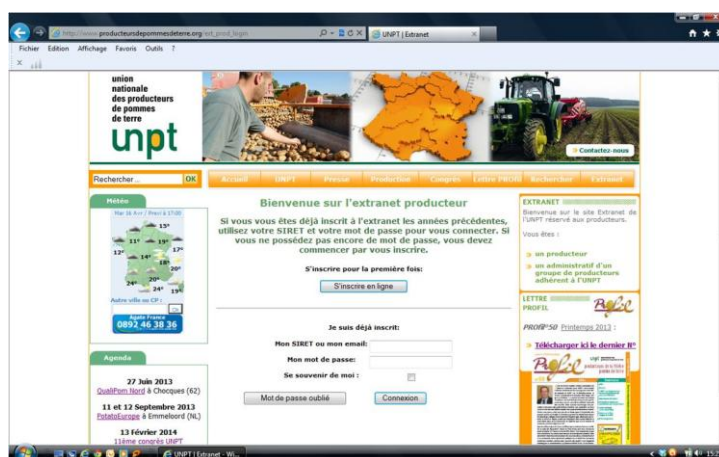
http://www.producteursdepommesdeterre.org/ext_prod_login

UNPT | Extranet

Fichier Edition Affichage Favoris Outils ?

union nationale des producteurs de pommes de terre

unpt

Contactez-nous

Rechercher... OK

Accueil UNPT Presse Production Congrès Lettre PROFIL Rechercher Extranet

Météo

Mar 16 Avr | Prévi à 17:00

15° 11° 19° 12° 14° 17° 18° 20° 24° 20° 24° 19°

Autre ville ou CP :

Agate France 0892 46 38 36

Agenda

27 Juin 2013
QualiPom Nord à Chocques (62)

11 et 12 Septembre 2013
PotatoEurope à Emmeloord (NL)

13 Février 2014
11ème congrès UNPT

Bienvenue sur l'extranet producteur

Si vous vous êtes déjà inscrit à l'extranet les années précédentes, utilisez votre SIRET et votre mot de passe pour vous connecter. Si vous ne possédez pas encore de mot de passe, vous devez commencer par vous inscrire.

S'inscrire pour la première fois:

S'inscrire en ligne

Je suis déjà inscrit:

Mon SIRET ou mon email:

Mon mot de passe:

Se souvenir de moi :

Mot de passe oublié

Connexion

EXTRANET

Bienvenue sur le site Extranet de l'UNPT réservé aux producteurs.

Vous êtes :

un producteur

un administratif d'un groupe de producteurs adhérent à l'UNPT

LETTRE PROFIL

PROFIL°50 Printemps 2013 :

Télécharger ici le dernier N°

UNPT | Extranet - Wi...